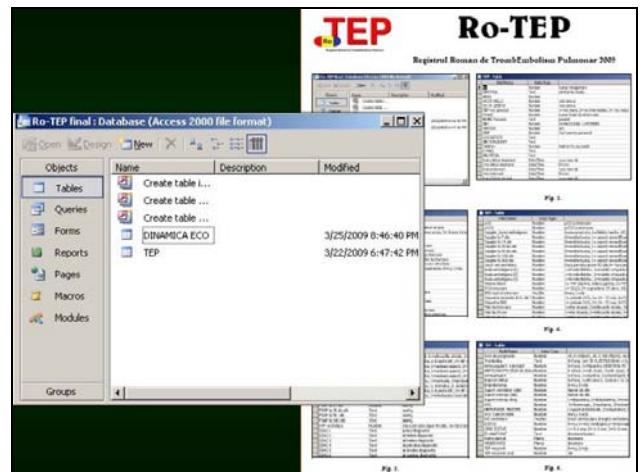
TEP

Ro-TEP

Registrul Roman de TromboEmbolism Pulmonar 2009

Ro-TEP final : Database (Access 2000 file format)

Open Design New

Objects

Tables

Queries

Forms

Reports

Pages

Macros

Modules

Groups

| Name | Description | Modified |
|---|---|---|
| Create table i... | | |
| Create table ... | | |
| Create table ... | | |
| DINAMICA ECO | | 3/25/2009 8:46:40 PM |
| TEP | | 3/22/2009 6:47:42 PM |

Fig. 1.

Fig. 4.

Fig. 3.

Fig. 4.